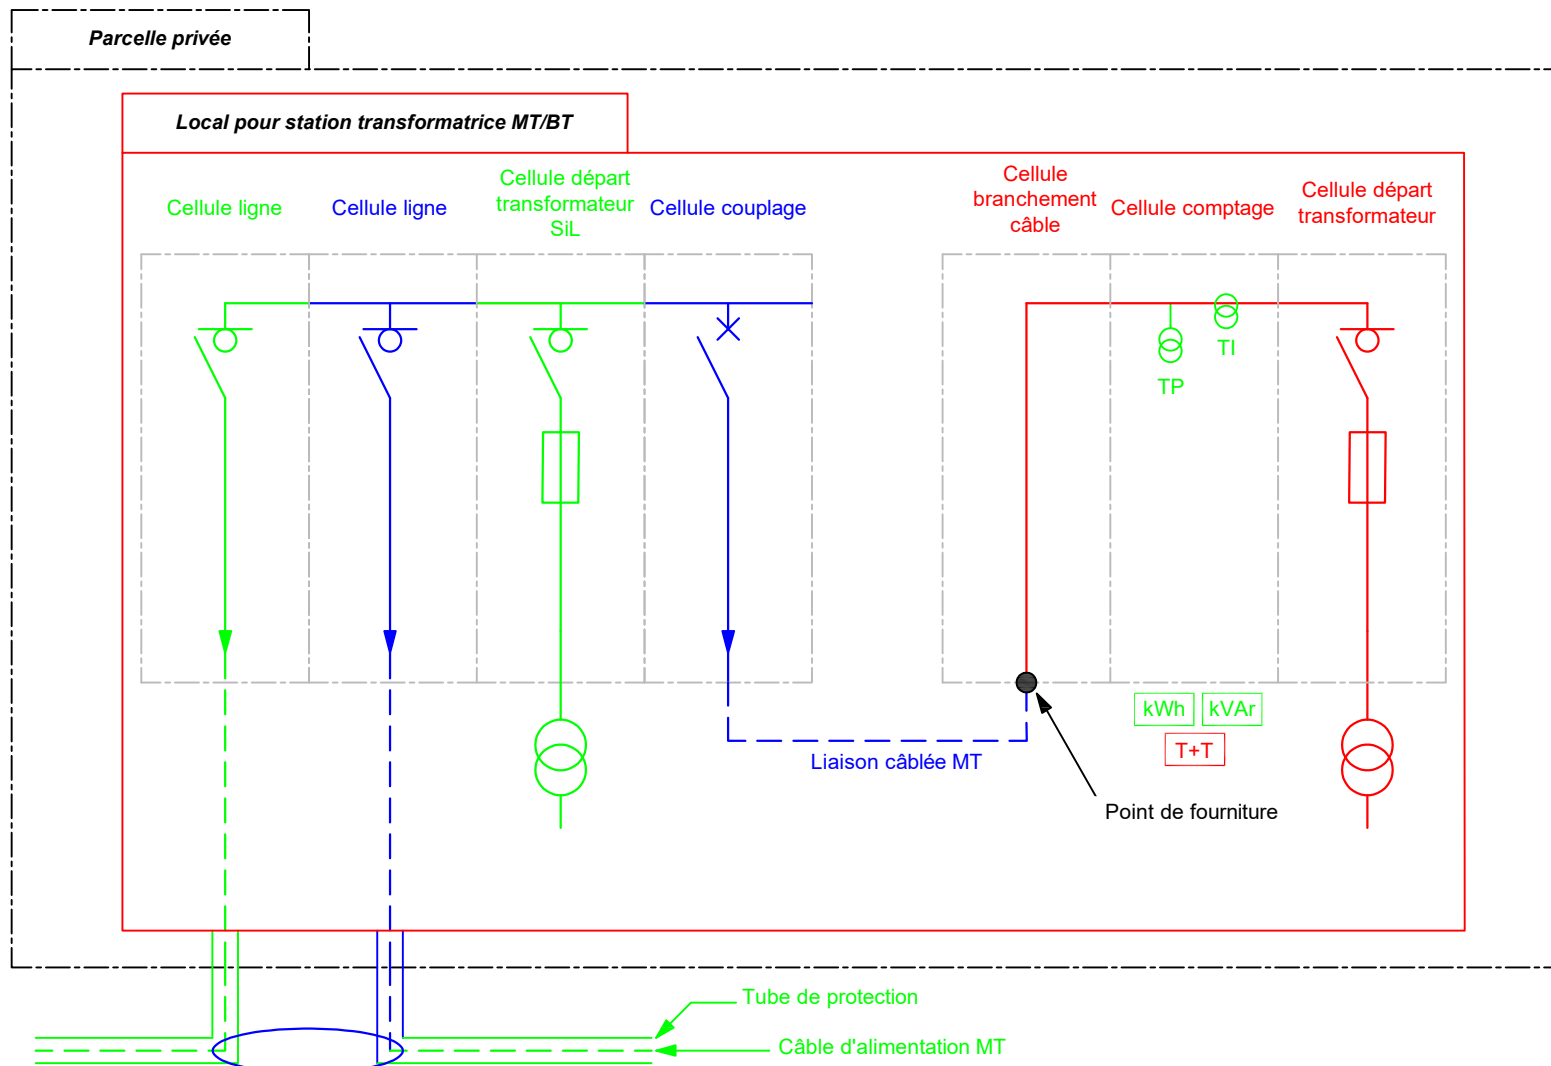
Parcelle privée

Local pour station transformatrice MT/BT

Cellule ligne

Cellule ligne

Cellule départ transformateur SiL

Cellule couplage

Cellule branchement câble

Cellule comptage

Cellule départ transformateur

TI

TP

kWh

kVAr

T+T

Liaison câblée MT

Point de fourniture

Tube de protection

Câble d'alimentation MT